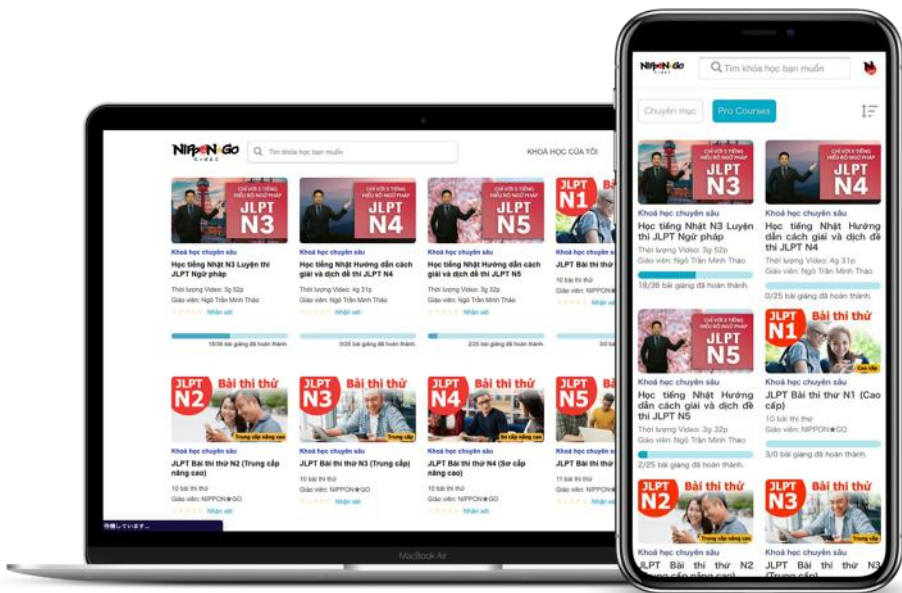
NIPPON★GO

Tìm khóa học bạn muốn

KHOÁ HỌC CỦA TÔI

CHỈ VỚI 5 TIẾNG HIỂU RÕ NGỮ PHÁP
JLPT N3

Khoá học chuyên sâu
Học tiếng Nhật N3 Luyện thi JLPT Ngữ pháp
Thời lượng Video: 3g 52p
Giáo viên: Ngô Trần Minh Thảo
Nhận xét
18/36 bài giảng đã hoàn thành.

CHỈ VỚI 5 TIẾNG HIỂU RÕ NGỮ PHÁP
JLPT N4

Khoá học chuyên sâu
Học tiếng Nhật Hướng dẫn cách giải và dịch đề thi JLPT N4
Thời lượng Video: 4g 31p
Giáo viên: Ngô Trần Minh Thảo
Nhận xét
0/25 bài giảng đã hoàn thành.

CHỈ VỚI 5 TIẾNG HIỂU RÕ NGỮ PHÁP
JLPT N5

Khoá học chuyên sâu
Học tiếng Nhật Hướng dẫn cách giải và dịch đề thi JLPT N5
Thời lượng Video: 3g 32p
Giáo viên: Ngô Trần Minh Thảo
Nhận xét
2/25 bài giảng đã hoàn thành.

JLPT N1 Bài thi thử
Cao cấp
Khoá học chuyên sâu
JLPT Bài thi thử N1 (Cao cấp)
10 bài thi thử
Giáo viên: NIPPON★GO
Nhận xét
3/0 bài giảng đã hoàn thành.

JLPT N2 Bài thi thử
Trung cấp nâng cao
Khoá học chuyên sâu
JLPT Bài thi thử N2 (Trung cấp nâng cao)
10 bài thi thử
Giáo viên: NIPPON★GO
Nhận xét

JLPT N3 Bài thi thử
Trung cấp
Khoá học chuyên sâu
JLPT Bài thi thử N3 (Trung cấp)
10 bài thi thử
Giáo viên: NIPPON★GO
Nhận xét

JLPT N4 Bài thi thử
Sơ cấp nâng cao
Khoá học chuyên sâu
JLPT Bài thi thử N4 (Sơ cấp nâng cao)
10 bài thi thử
Giáo viên: NIPPON★GO
Nhận xét

JLPT N5 Bài thi thử
Khoá học chuyên sâu
JLPT Bài thi thử
11 bài thi thử
Giáo viên: NIPPON★GO

待機しています...

MacBook Air

NIPPON★GO
Tìm khóa học bạn muốn
Chuyên mục
Pro Courses